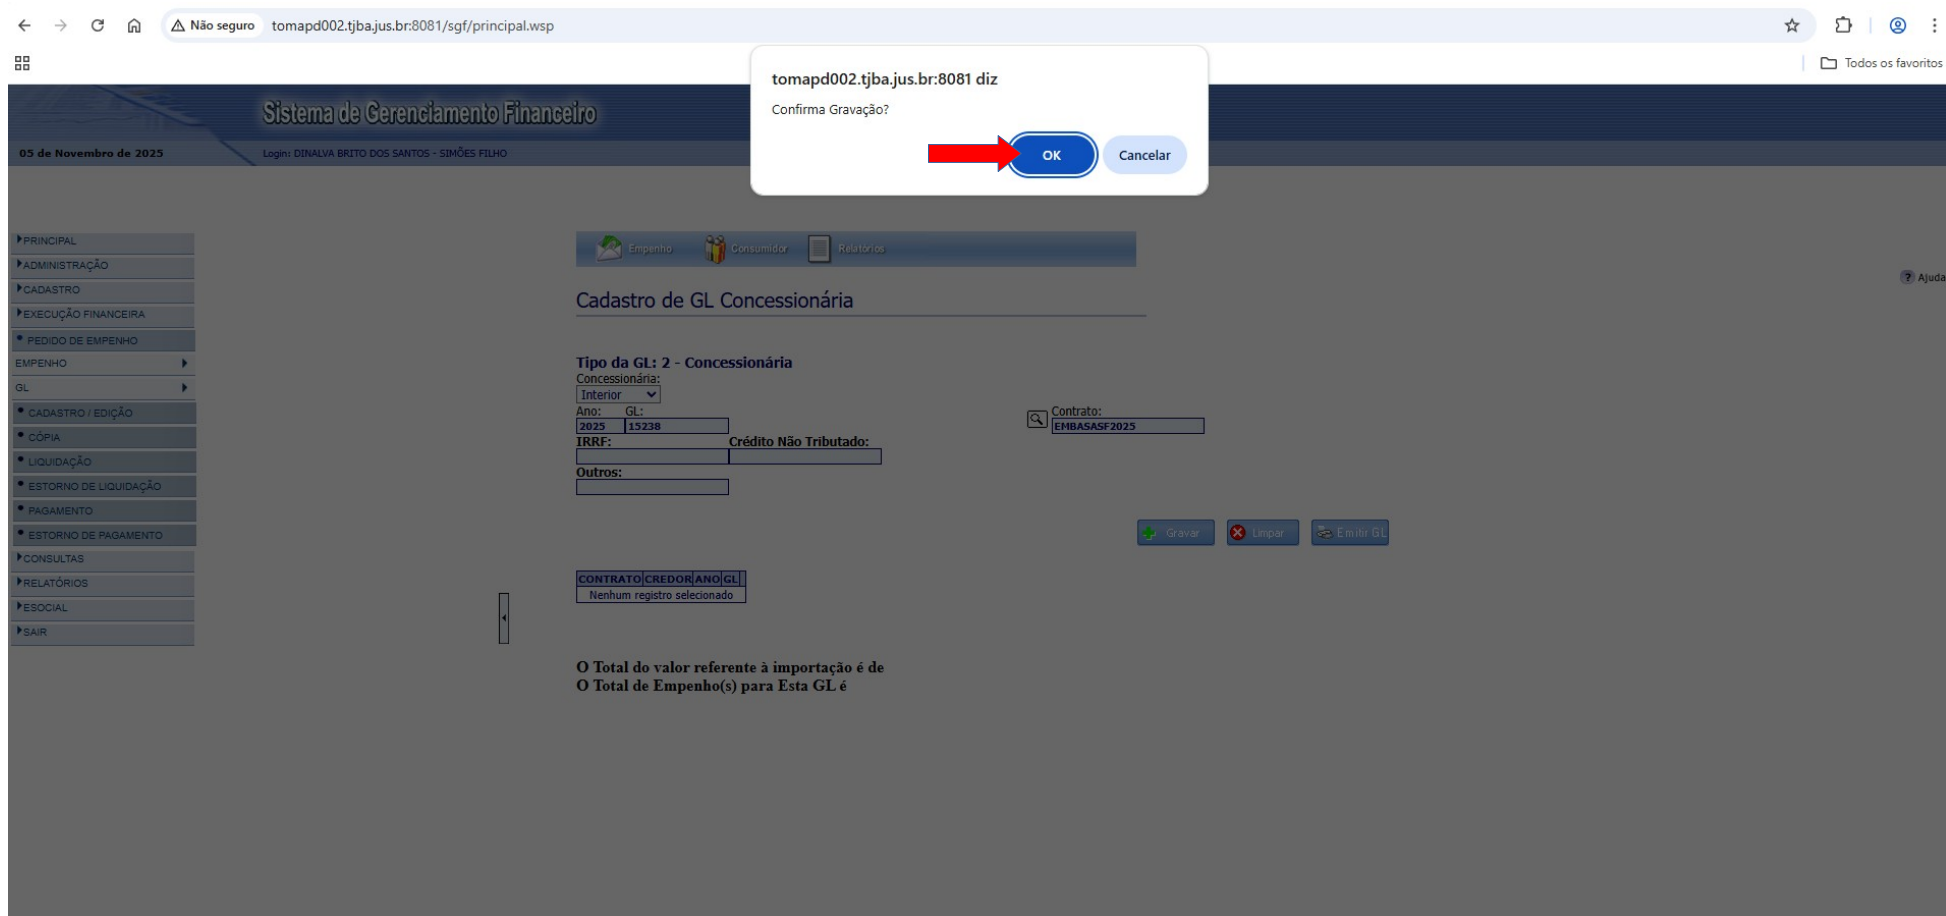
Não seguro tomapd002.tjba.jus.br:8081/sgf/principal.wsp

Todos os favoritos

tomapd002.tjba.jus.br:8081 diz

Confirma Gravação?

OK Cancelar

Sistema de Gerenciamento Financeiro

05 de Novembro de 2025

Login: DINALVA BRITO DOS SANTOS - SIMÕES FILHO

PRINCIPAL
ADMINISTRAÇÃO
CADASTRO
EXECUÇÃO FINANCEIRA
PEDIDO DE EMPENHO
EMPENHO
GL
CADASTRO / EDIÇÃO
CÓPIA
LIQUIDAÇÃO
ESTORNO DE LIQUIDAÇÃO
PAGAMENTO
ESTORNO DE PAGAMENTO
CONSULTAS
RELATÓRIOS
ESOCIAL
SAIR

Empenho Consumidor Relatórios

Ajuda

Cadastro de GL Concessionária

Tipo da GL: 2 - Concessionária
Concessionária:
Interior
Ano: GL:
2025 15238
Contrato:
EMBASASF2025
IRRF: Crédito Não Tributado:
Outros:

Gravar Limpar Emitir GL

| CONTRATO | CREDOR | ANO | GL |
|---|---|---|---|
| Nenhum registro selecionado | | | |

O Total do valor referente à importação é de
O Total de Empenho(s) para Esta GL é